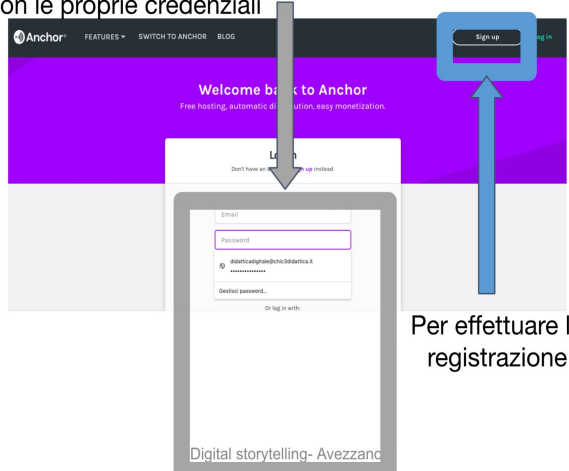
on le proprie credenziali

Anchor FEATURES SWITCH TO ANCHOR BLOG

Sign up Log in

Welcome ba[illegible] to Anchor

Free hosting, automatic di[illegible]ution, easy monetization.

Lo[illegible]n

Don't have an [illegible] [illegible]n up instead.

Email

Password

didatticadigitale@chic3didattica.it
•••••••••••••••

Gestisci password...

Or log in with:

Per effettuare l
registrazione

Digital storytelling- Avezzano